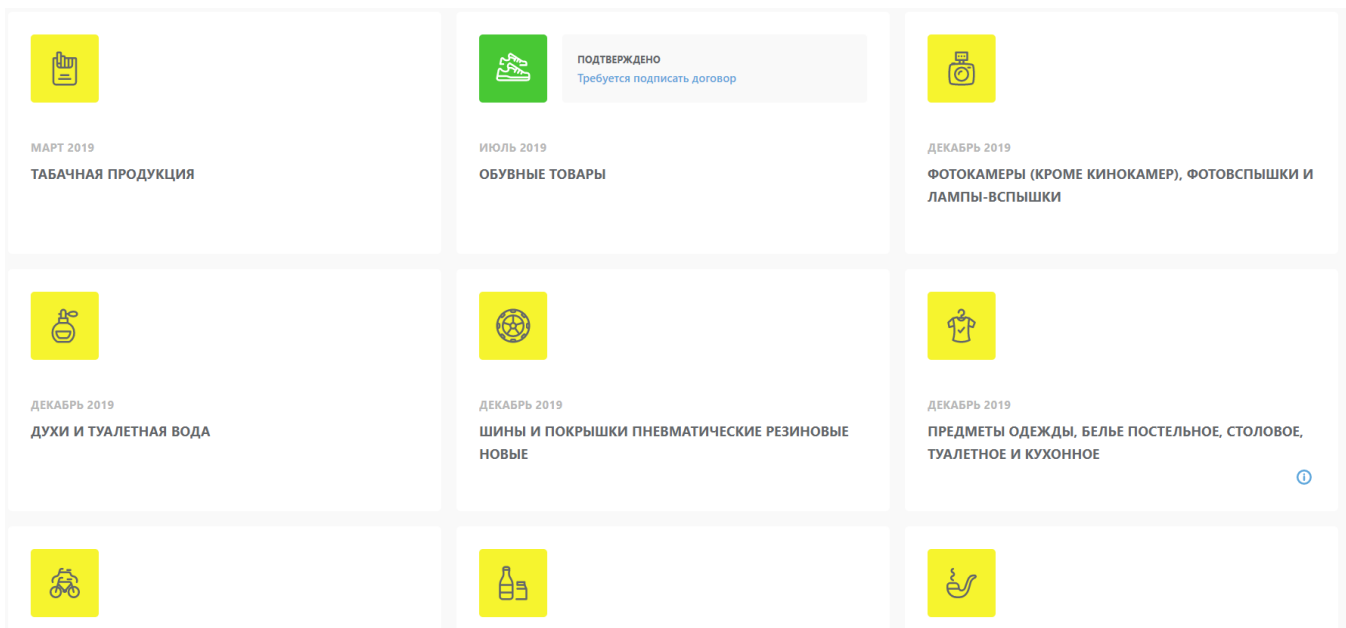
МАРТ 2019
ТАБАЧНАЯ ПРОДУКЦИЯ

ПОДТВЕРЖДЕНО
Требуется подписать договор

ИЮЛЬ 2019
ОБУВНЫЕ ТОВАРЫ

ДЕКАБРЬ 2019
ФОТОКАМЕРЫ (КРОМЕ КИНОКАМЕР), ФОТОВСПЫШКИ И ЛАМПЫ-ВСПЫШКИ

ДЕКАБРЬ 2019
ДУХИ И ТУАЛЕТНАЯ ВОДА

ДЕКАБРЬ 2019
ШИНЫ И ПОКРЫШКИ ПНЕВМАТИЧЕСКИЕ РЕЗИНОВЫЕ НОВЫЕ

ДЕКАБРЬ 2019
ПРЕДМЕТЫ ОДЕЖДЫ, БЕЛЬЕ ПОСТЕЛЬНОЕ, СТОЛОВОЕ, ТУАЛЕТНОЕ И КУХОННОЕ